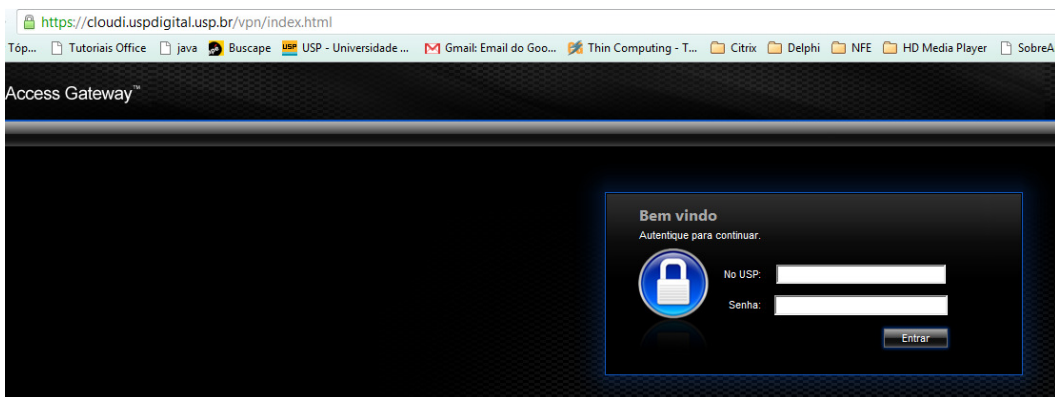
https://cloudi.uspdigital.usp.br/vpn/index.html

Tóp... Tutoriais Office java Buscape USP USP - Universidade ... Gmail: Email do Goo... Thin Computing - T... Citrix Delphi NFE HD Media Player SobreA

Access Gateway™

Bem vindo
Autentique para continuar.

No USP:
Senha:
Entrar